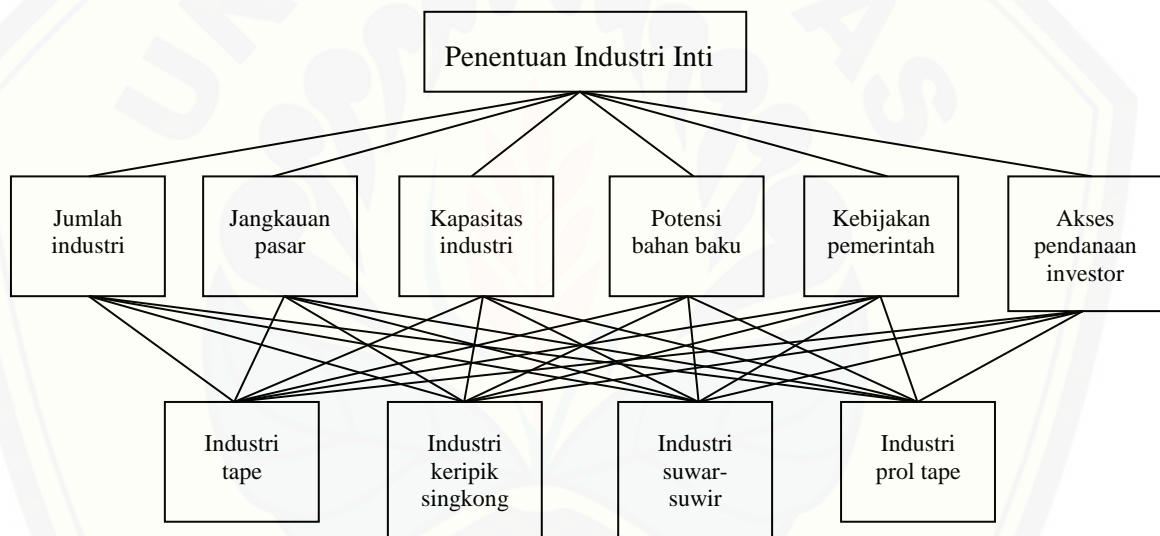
Penentuan Industri Inti

Jumlah industri

Jangkauan pasar

Kapasitas industri

Potensi bahan baku

Kebijakan pemerintah

Akses pendanaan investor

Industri tape

Industri keripik singkong

Industri suwar-suwir

Industri prol tape